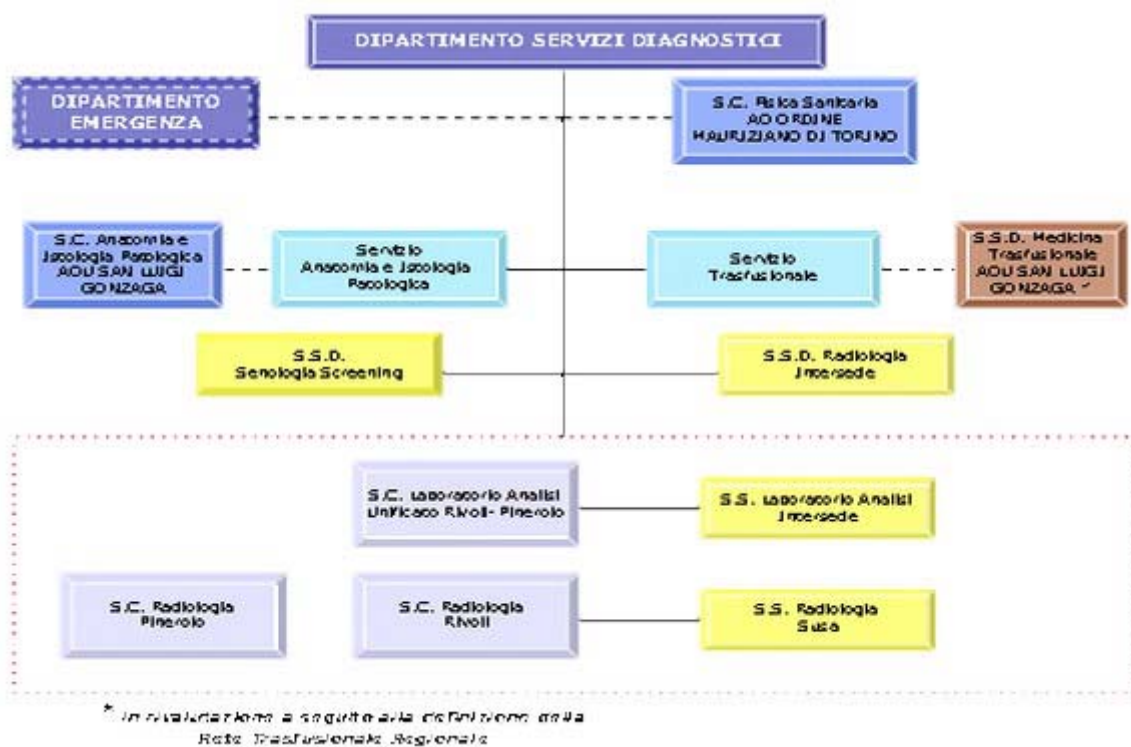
DIPARTIMENTO SERVIZI DIAGNOSTICI

DIPARTIMENTO EMERGENZA

S.C. Fisica Sanitaria AO ORDINE MAURIZIANO DI TORINO

S.C. Anatomia e Istologia Patologica AOU SAN LUIGI GONZAGA

Servizio Anatomia e Istologia Patologica

Servizio Trasfusionale

S.S.D. Medicina Trasfusionale AOU SAN LUIGI GONZAGA *

S.S.D. Senologia Screening

S.S.D. Radiologia Intersede

S.C. Laboratorio Analisi Unificato Rivoli- Pinerolo

S.S. Laboratorio Analisi Intersede

S.C. Radiologia Pinerolo

S.C. Radiologia Rivoli

S.S. Radiologia Susa

* In rivalutazione a seguito alla definizione della Rete Trasfusionale Regionale